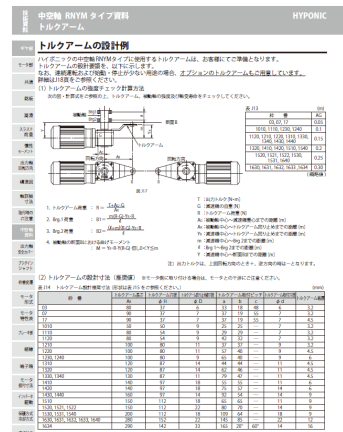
中空軸 RNYM タイプ資料
トルクアーム

HYPONIC

トルクアームの設計例

ハイポニックの中空軸RNYMタイプに使用するトルクアームは、お客様にてご準備となります。
トルクアームの設計事例を、以下に示します。
なお、連続運転および始動・停止が多い用途の場合、オプションのトルクアームもご用意しています。
詳細はP.18をご参照ください。

(1) トルクアームの強度チェック計算方法
次の式・計算式の参照例として、トルクアーム、回転軸の強度及び剛性値をチェックしてください。

表J13 (m)

| 枠番 | AG |
|---|---|
| 03, 07, 17 | 0.05 |
| 1010, 1110, 1220, 1240 | 0.1 |
| 1120, 1210, 1230, 1310, 1330, 1340, 1420, 1440 | 0.15 |
| 1320, 1410, 1430, 1510, 1540 | 0.2 |
| 1520, 1521, 1522, 1530, 1531, 1640 | 0.25 |
| 1530, 1621, 1632, 1633, 1634 | 0.3 |

トルクアーム

回転方向

図J1

1. トルクアーム荷重 : $F=\frac{T \times A_G}{L}$
2. 取付穴荷重 : $B_1=\frac{F \times (L_1+L_2)}{L_1}$
3. 取付穴荷重 : $B_2=\frac{F \times L_2}{L_1}$
4. 減速機出力軸部における曲げモーメント
$M=1\times R\times F\times ...(L\times Y)\times N\cdot m$

T : 出力トルク[N·m]
G : 減速機の自重[N]
F : トルクアーム荷重[N]
A₁ : 減速機中心〜減速機取付面までの距離[m]
A₂ : 減速機中心〜トルクアーム取付点までの距離[m]
L : 減速機中心〜トルクアーム固定点までの距離[m]
L₁ : 減速機中心〜B₁までの距離[m]
L₂ : B₁とB₂間の距離[m]
Y : 減速機中心〜トルクアーム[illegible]

(注) 出力トルクは、上記図を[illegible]

(2) トルクアームの設計寸法 (推奨値) 全モータ側に取り付ける場合は、モータ上の寸法にご注意ください。
表J14 トルクアーム設計推奨寸法 (形状は表J15をご参照ください。) (mm)

| 枠番 | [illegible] | | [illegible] | | | | |
|---|---|---|---|---|---|---|---|
| 03 | 90 | 37 | 7 | 37 | 19 | 35 | 3.2 |
| 07 | 90 | 37 | 7 | 37 | 19 | 35 | 3.2 |
| 17 | 90 | 37 | 7 | 37 | 19 | 35 | 3.2 |
| 1010 | 110 | 50 | 9 | 25 | 20 | 7 | 3.2 |
| 1110 | 90 | 54 | 9 | 29 | 20 | 7 | 3.2 |
| 1120 | 80 | 54 | 9 | 47 | 32 | — | 3.2 |
| 1210 | 130 | 80 | 11 | 27 | 20 | 7 | 3.2 |
| 1220 | 80 | 80 | 11 | 37 | 40 | — | 4.5 |
| 1230, 1240 | 130 | 80 | 9 | 60 | 40 | — | 9 |
| 1310 | 120 | 87 | 14 | 42 | 36 | — | 3.2 |
| 1320 | 120 | 87 | 14 | 52 | 40 | — | 4.5 |
| 1330, 1340 | 137 | 87 | 11 | 29 | 47 | — | 4.5 |
| 1410 | 140 | 97 | 18 | 55 | 55 | — | 6 |
| 1420 | 140 | 97 | 18 | 55 | 55 | — | 6 |
| 1430, 1440 | 150 | 97 | 14 | 50 | 54 | — | 9 |
| 1510 | 160 | 112 | 18 | 62 | 58 | — | 9 |
| 1520, 1521, 1522 | 150 | 112 | 22 | 80 | 70 | — | 9 |
| 1530, 1531, 1540 | 200 | 112 | 18 | 100 | 64 | — | 9 |
| 1630, 1631, 1632, 1633, 1640 | 200 | 142 | 22 | 102 | 70 | — | 9 |
| 1634 | 290 | 142 | 33 | 130 | 27° | 60° | 14 | 16 |